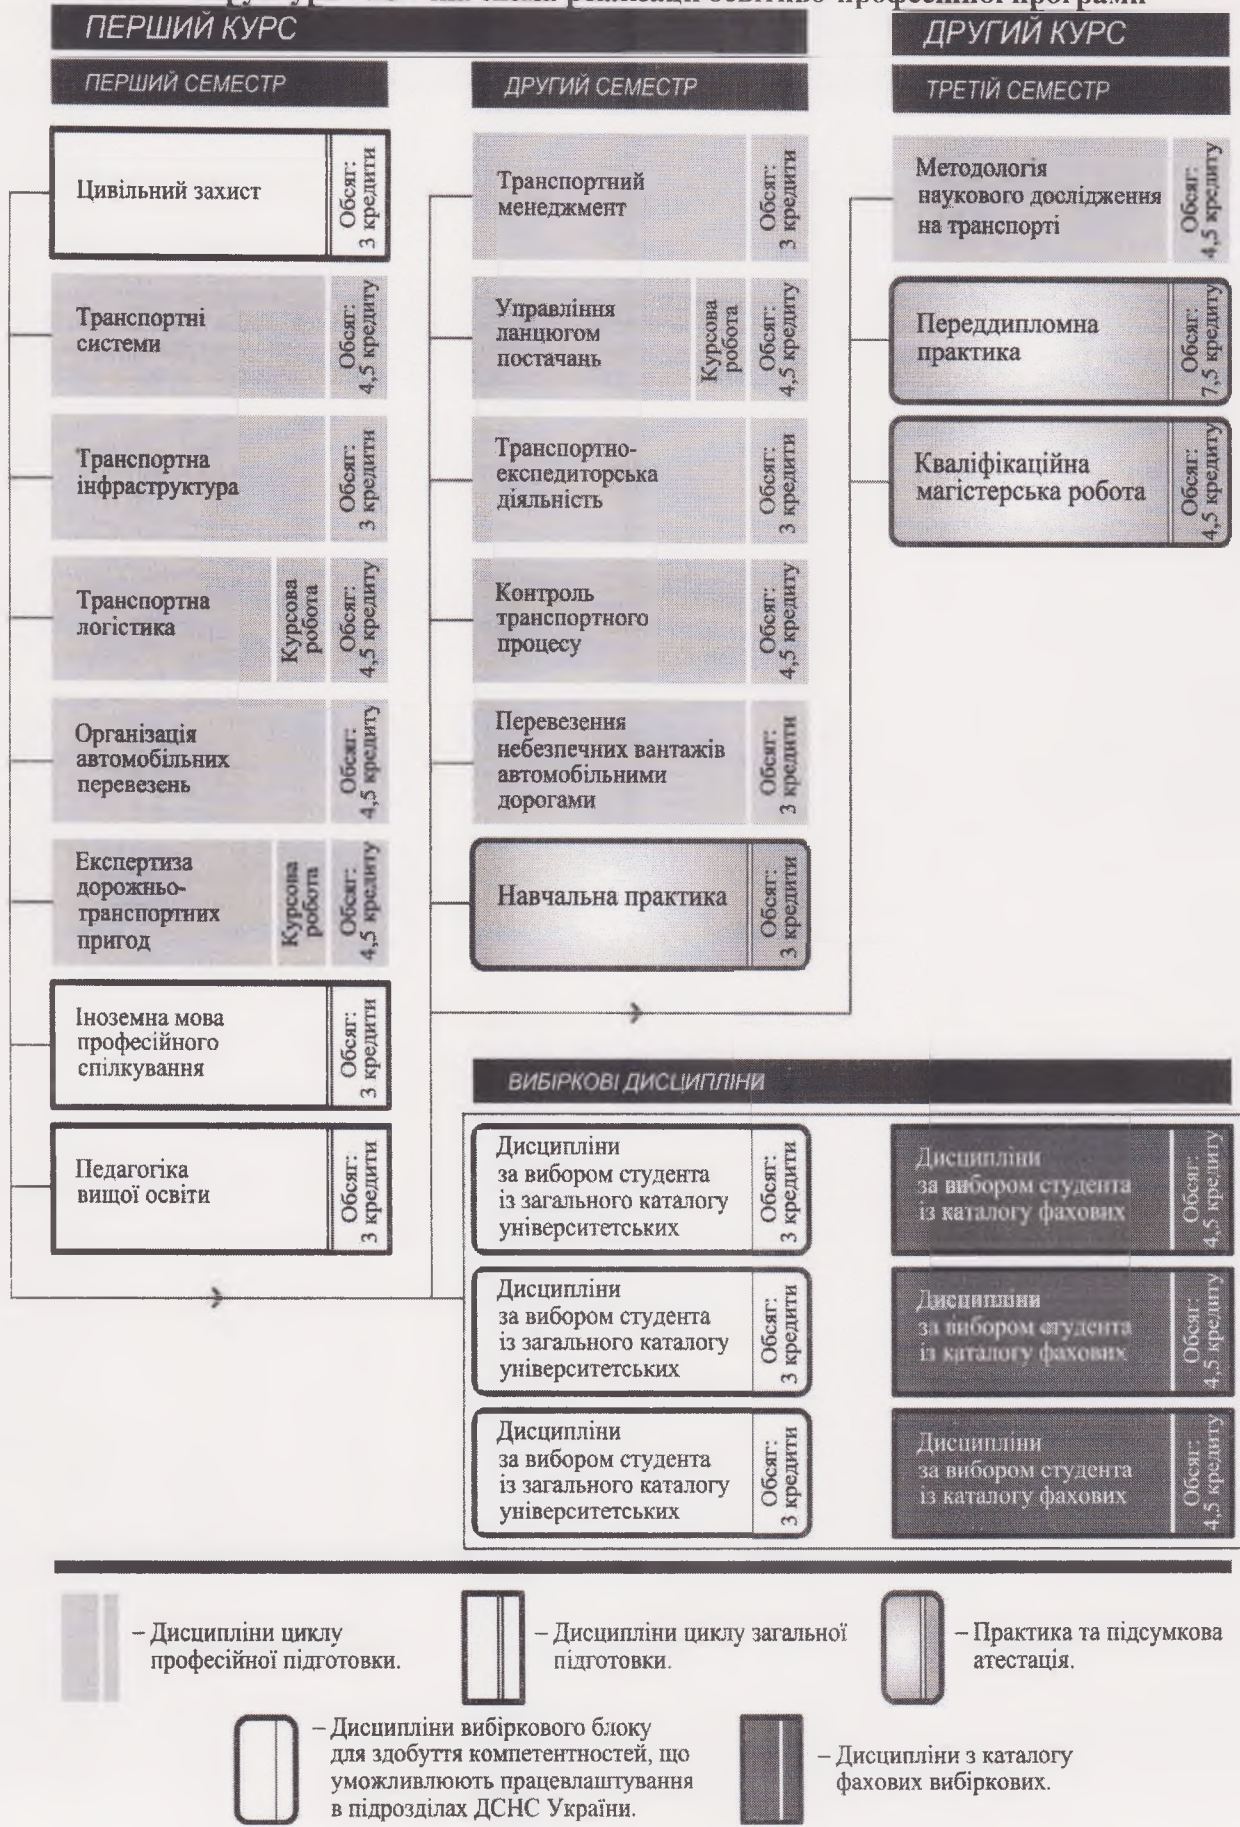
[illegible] реалізації освітньо-професійної програми

ПЕРШИЙ КУРС

ПЕРШИЙ СЕМЕСТР

Цивільний захист — Обсяг: 3 кредити

Транспортні системи — Обсяг: 4,5 кредиту

Транспортна інфраструктура — Обсяг: 3 кредити

Транспортна логістика — Курсова робота — Обсяг: 4,5 кредиту

Організація автомобільних перевезень — Обсяг: 4,5 кредиту

Експертиза дорожньо-транспортних пригод — Курсова робота — Обсяг: 4,5 кредиту

Іноземна мова професійного спілкування — Обсяг: 3 кредити

Педагогіка вищої освіти — Обсяг: 3 кредити

ДРУГИЙ СЕМЕСТР

Транспортний менеджмент — Обсяг: 3 кредити

Управління ланцюгом постачань — Курсова робота — Обсяг: 4,5 кредиту

Транспортно-експедиторська діяльність — Обсяг: 3 кредити

Контроль транспортного процесу — Обсяг: 4,5 кредиту

Перевезення небезпечних вантажів автомобільними дорогами — Обсяг: 3 кредити

Навчальна практика — Обсяг: 3 кредити

ДРУГИЙ КУРС

ТРЕТІЙ СЕМЕСТР

Методологія наукового дослідження на транспорті — Обсяг: 4,5 кредиту

Переддипломна практика — Обсяг: 7,5 кредиту

Кваліфікаційна магістерська робота — Обсяг: 4,5 кредиту

ВИБІРКОВІ ДИСЦИПЛІНИ

Дисципліни за вибором студента із загального каталогу університетських — Обсяг: 3 кредити

Дисципліни за вибором студента із каталогу фахових — Обсяг: 4,5 кредиту

Дисципліни за вибором студента із загального каталогу університетських — Обсяг: 3 кредити

Дисципліни за вибором студента із каталогу фахових — Обсяг: 4,5 кредиту

Дисципліни за вибором студента із загального каталогу університетських — Обсяг: 3 кредити

Дисципліни за вибором студента із каталогу фахових — Обсяг: 4,5 кредиту

– Дисципліни циклу професійної підготовки.

– Дисципліни циклу загальної підготовки.

– Практика та підсумкова атестація.

– Дисципліни вибіркового блоку для здобуття компетентностей, що уможливлюють працевлаштування в підрозділах ДСНС України.

– Дисципліни з каталогу фахових вибіркових.